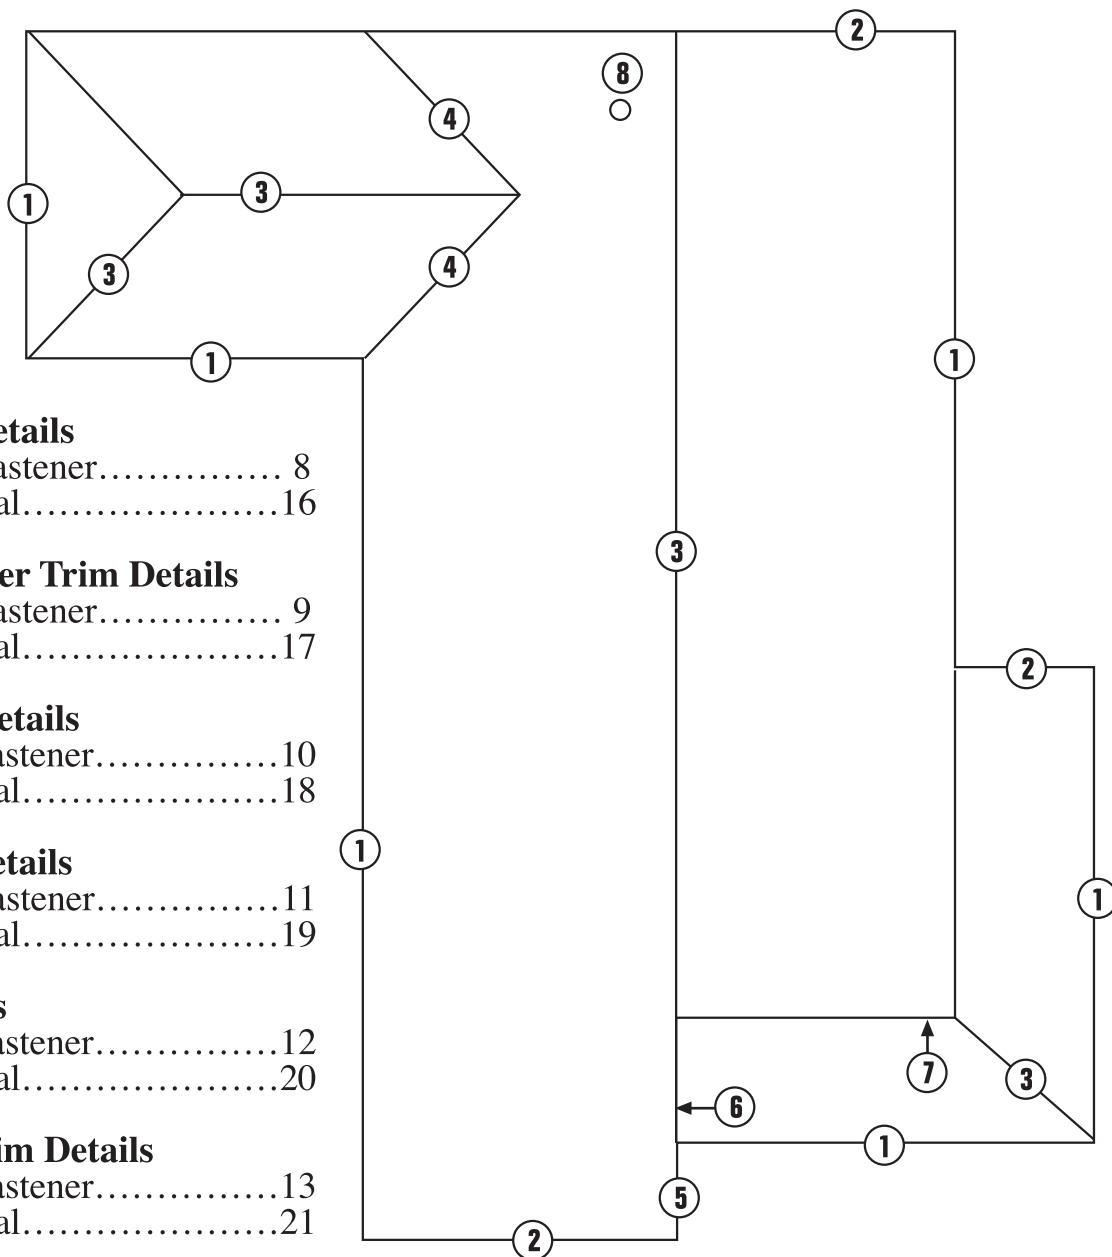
2
8
4
1
3
3
4
1
1
etails
astener............... 8
al.....................16

er Trim Details
astener............... 9
al.....................17

etails
astener...............10
al.....................18

etails
astener...............11
al.....................19

s
astener...............12
al.....................20

im Details
astener...............13
al.....................21

3
1
2
1
7
3
6
1
5
2